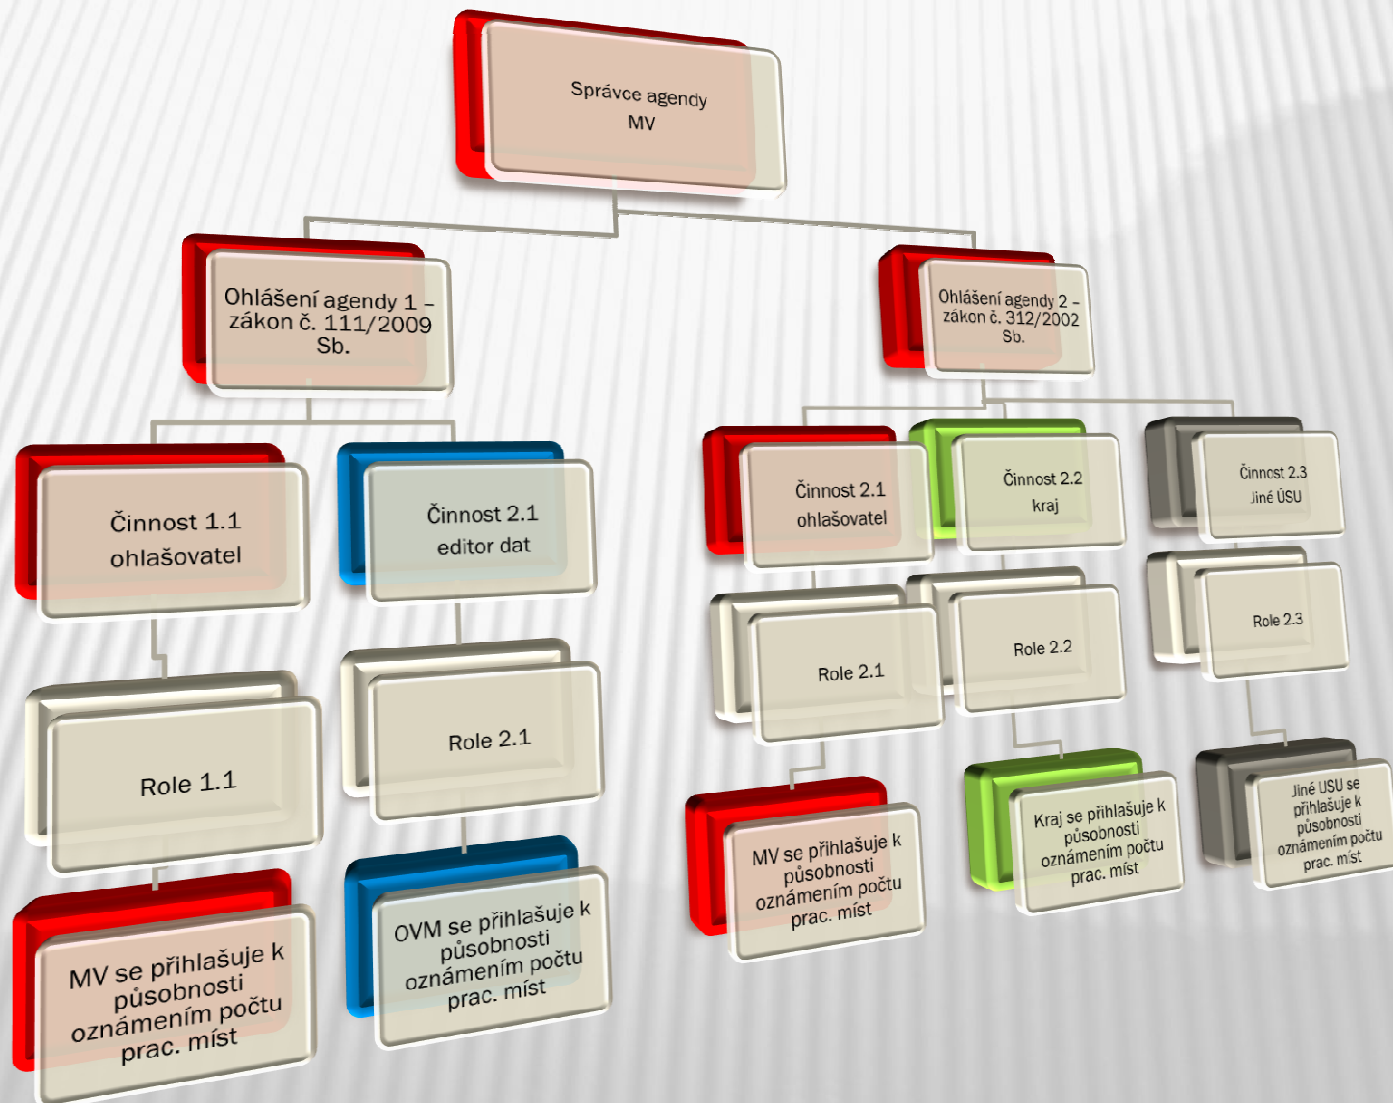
Správce agendy MV

Ohlášení agendy 1 – zákon č. 111/2009 Sb.

Ohlášení agendy 2 – zákon č. 312/2002 Sb.

Činnost 1.1 ohlašovatel

Činnost 2.1 editor dat

Role 1.1

Role 2.1

MV se přihlašuje k působnosti oznámením počtu prac. míst

OVM se přihlašuje k působnosti oznámením počtu prac. míst

Činnost 2.1 ohlašovatel

Činnost 2.2 kraj

Činnost 2.3 Jiné ÚSU

Role 2.1

Role 2.2

Role 2.3

MV se přihlašuje k působnosti oznámením počtu prac. míst

Kraj se přihlašuje k působnosti oznámením počtu prac. míst

Jiné ÚSU se přihlašuje k působnosti oznámením počtu prac. míst